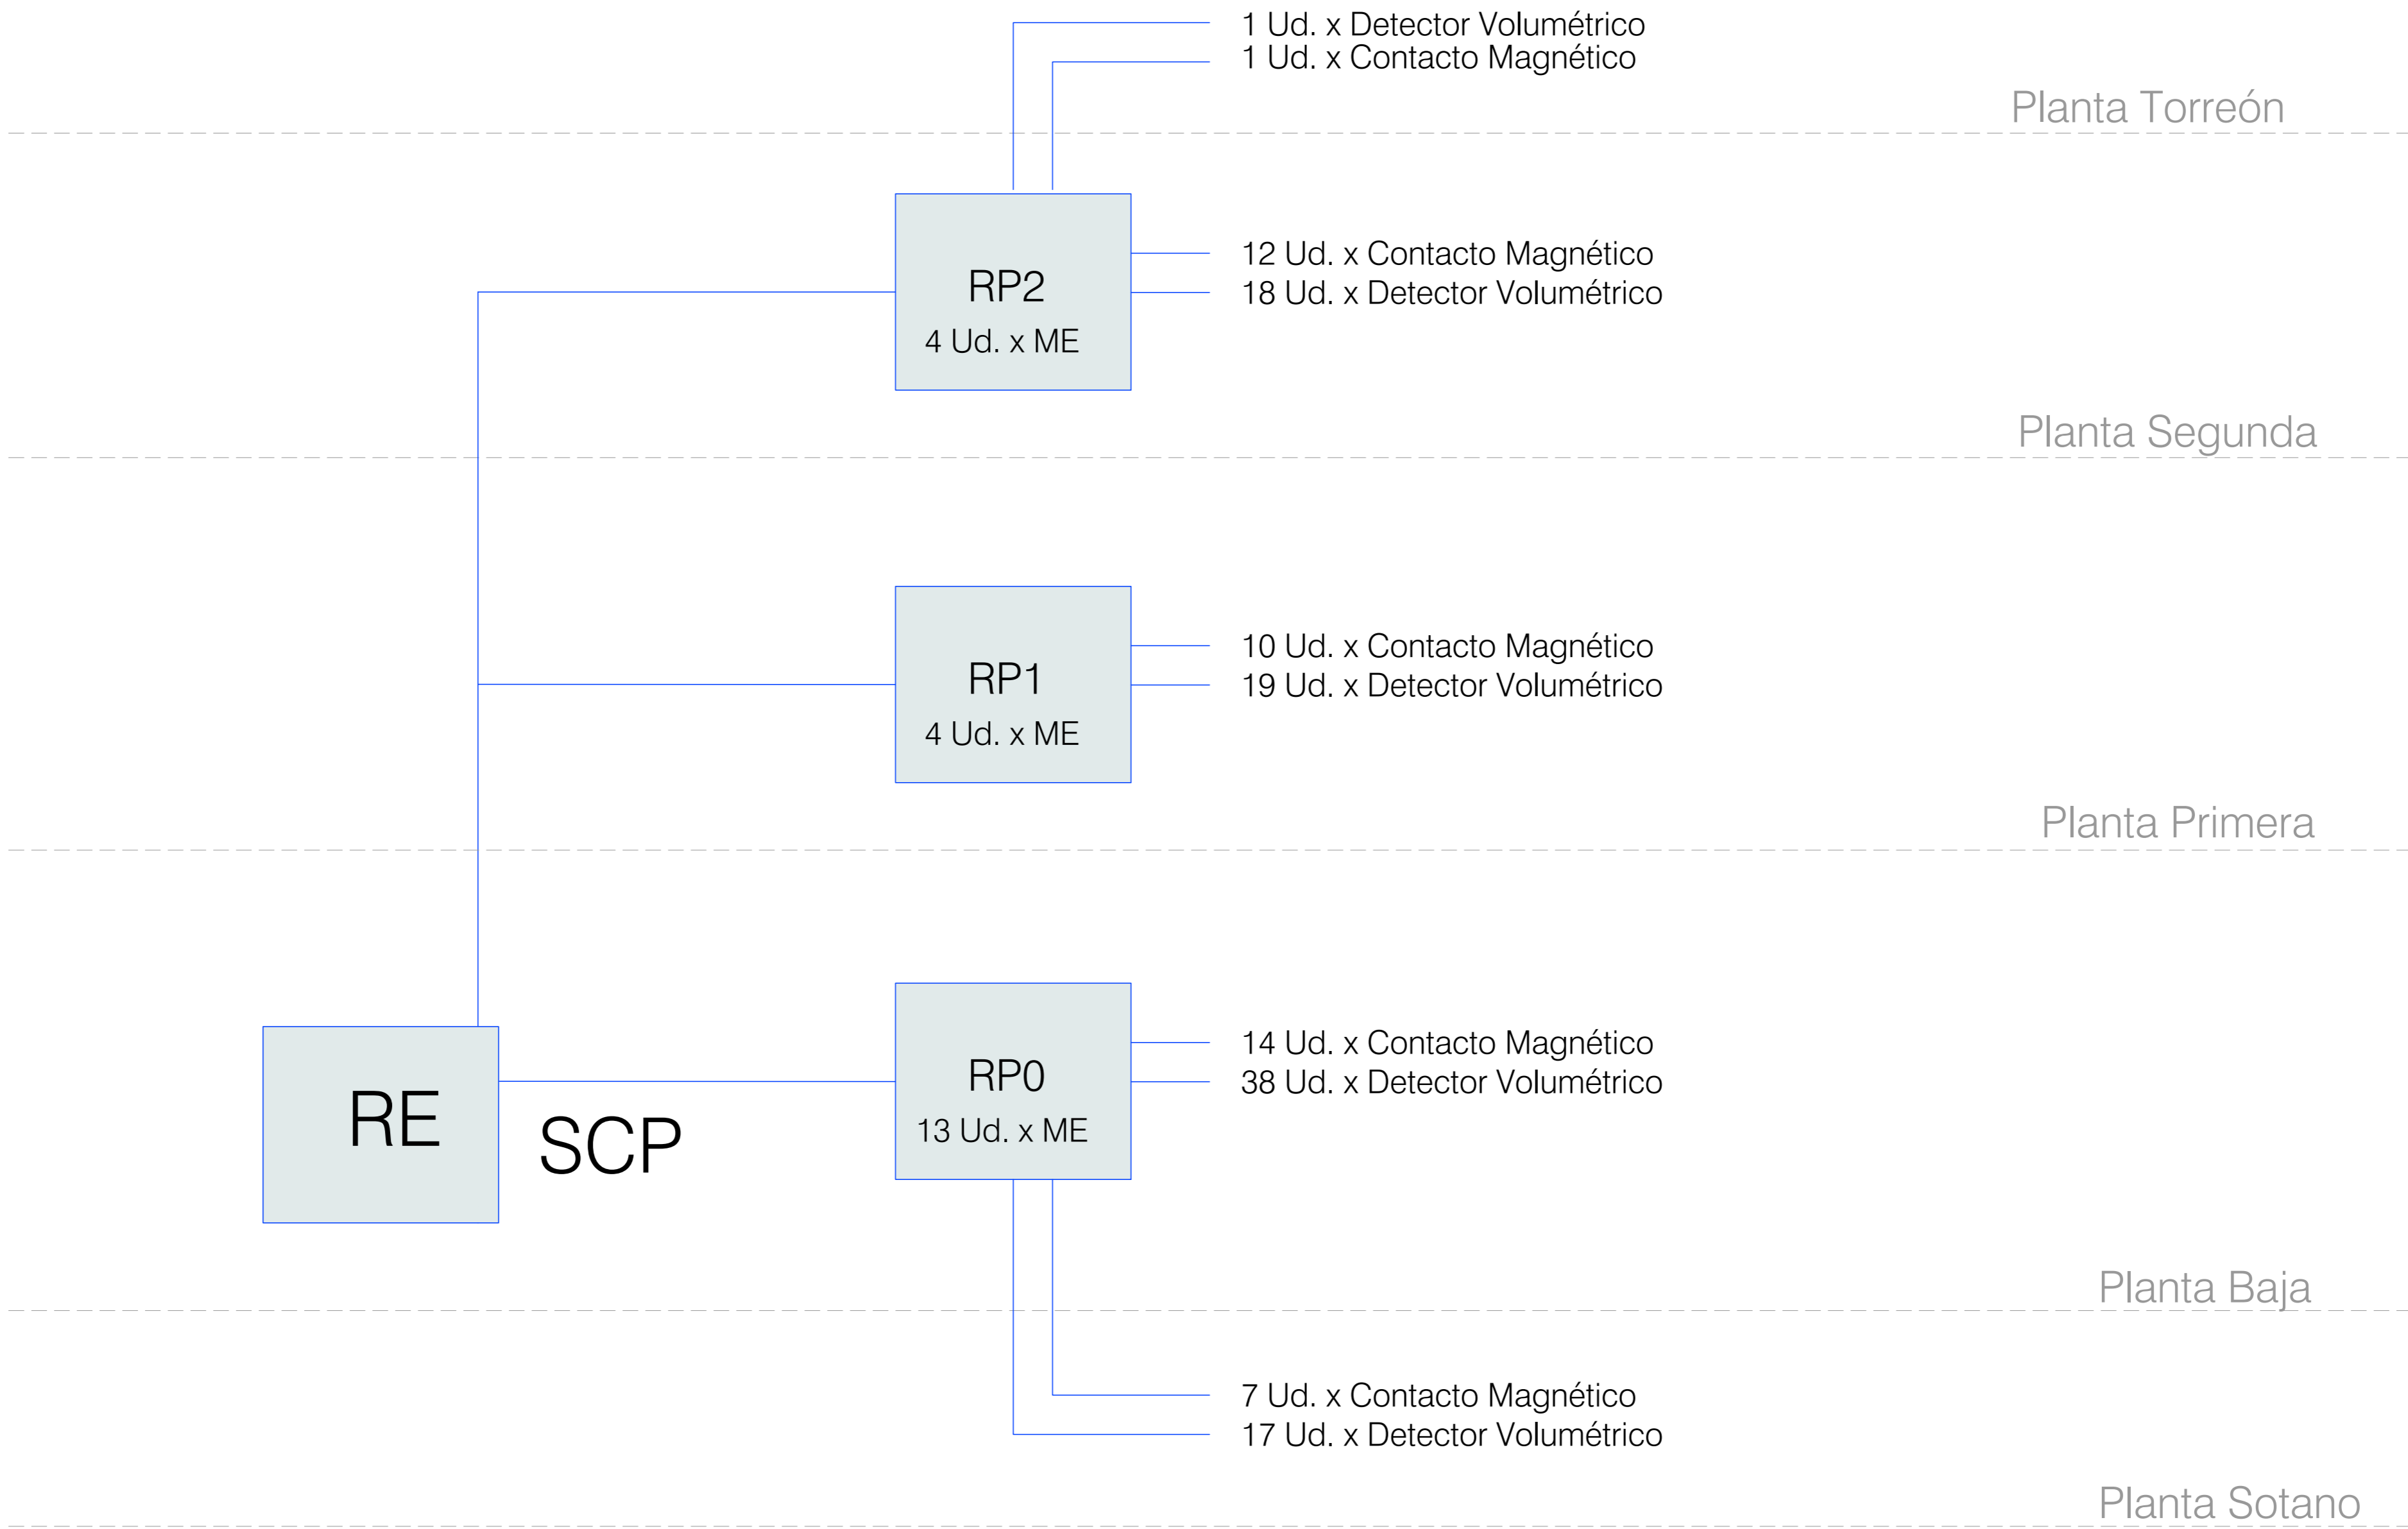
1 Ud. x Detector Volumétrico
1 Ud. x Contacto Magnético

Planta Torreón

RP2
4 Ud. x ME

12 Ud. x Contacto Magnético
18 Ud. x Detector Volumétrico

Planta Segunda

RP1
4 Ud. x ME

10 Ud. x Contacto Magnético
19 Ud. x Detector Volumétrico

Planta Primera

RE

SCP

RP0
13 Ud. x ME

14 Ud. x Contacto Magnético
38 Ud. x Detector Volumétrico

Planta Baja

7 Ud. x Contacto Magnético
17 Ud. x Detector Volumétrico

Planta Sotano